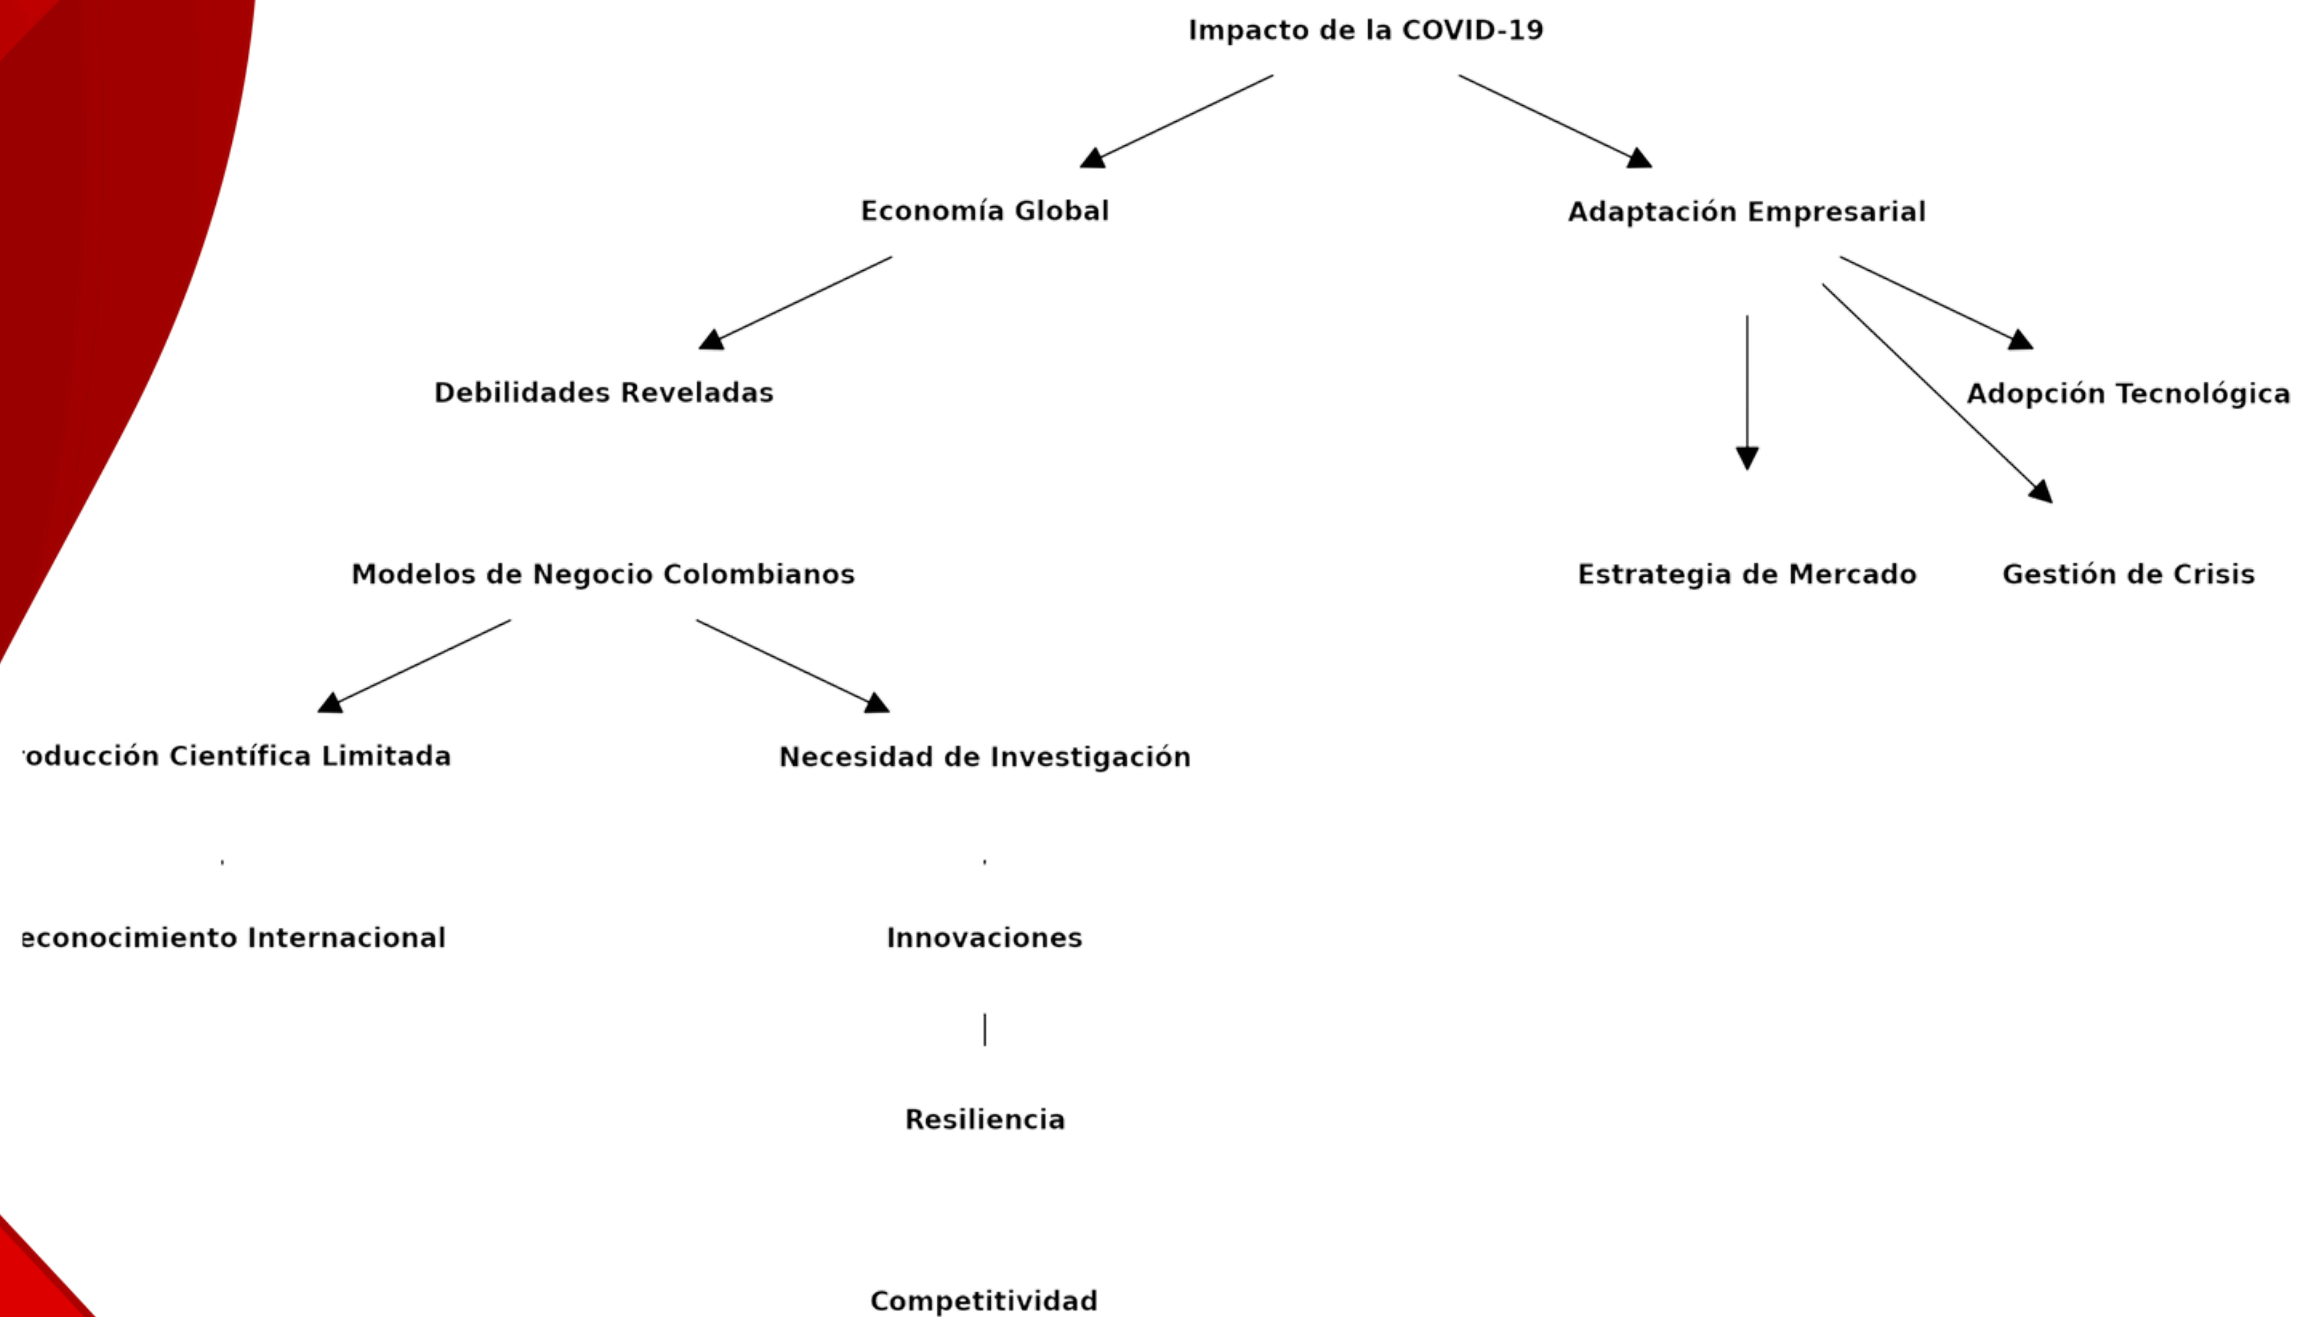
Impacto de la COVID-19

Economía Global

Adaptación Empresarial

Debilidades Reveladas

Adopción Tecnológica

Modelos de Negocio Colombianos

Estrategia de Mercado

Gestión de Crisis

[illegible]oducción Científica Limitada

Necesidad de Investigación

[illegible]econocimiento Internacional

Innovaciones

Resiliencia

Competitividad